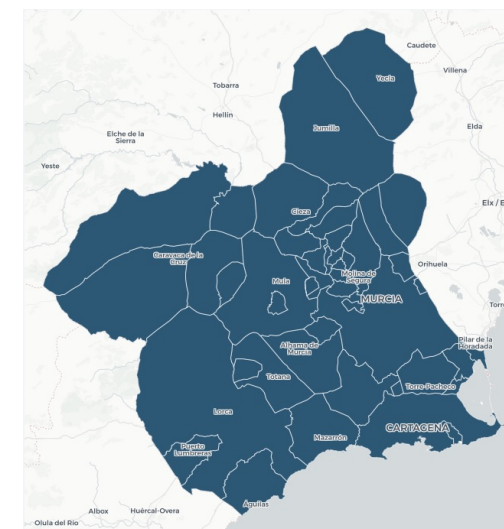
Caudete
Villena
Yecla
Tobarra
Hellín
Jumilla
Elda
Elche de la Sierra
Yeste
Elx / E
Cieza
Caravaca de la Cruz
Orihuela
Molina de Segura
Mula
MURCIA
Torr
Pilar de la Horadada
Alhama de Murcia
Totana
Torre-Pacheco
Lorca
CARTAGENA
Mazarrón
Puerto Lumbreras
Águilas
Albox
Huércal-Overa
Olula del Río